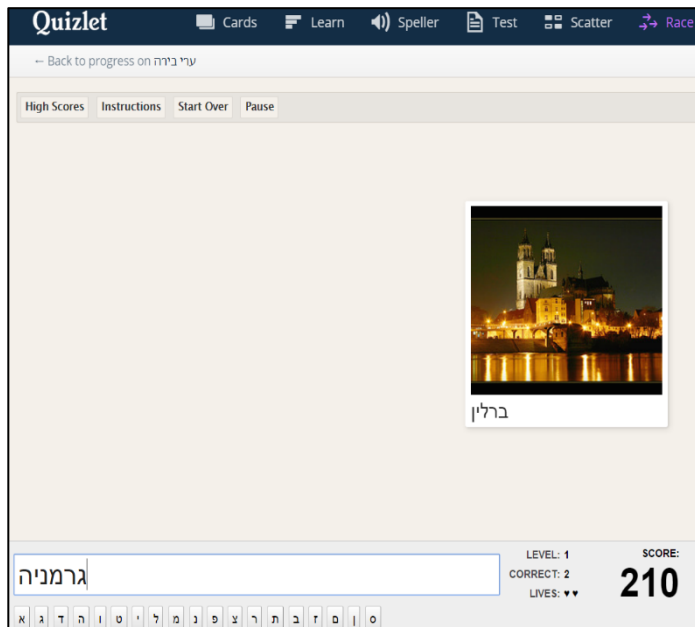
Quizlet Cards Learn Speller Test Scatter Race

← Back to progress on ערי בירה

High Scores Instructions Start Over Pause

ברלין

גרמניה

LEVEL: 1
CORRECT: 2
LIVES: ♥♥

SCORE:
210

א ג ד ה ו ט י ל מ נ פ צ ר ת ב ז ם ן ס